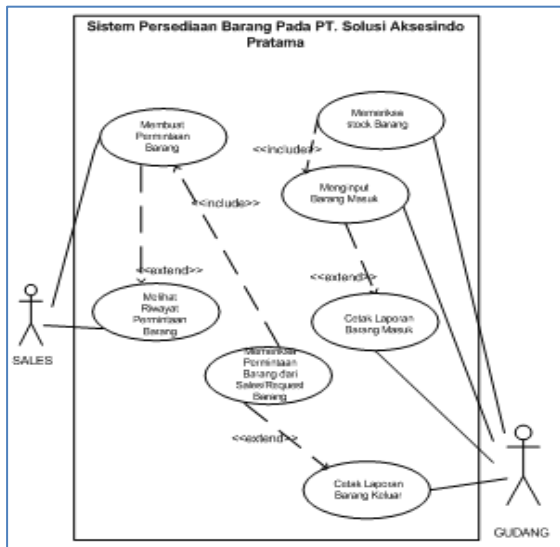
Sistem Persediaan Barang Pada PT. Solusi Aksesindo Pratama

Membuat Permintaan Barang

Memeriksa stock Barang

<<include>>

<<include>>

Menginput Barang Masuk

<<extend>>

<<extend>>

Melihat Riwayat Permintaan Barang

Cetak Laporan Barang Masuk

SALES

Memeriksa Permintaan Barang dari Sales/Request Barang

<<extend>>

Cetak Laporan Barang Keluar

GUDANG